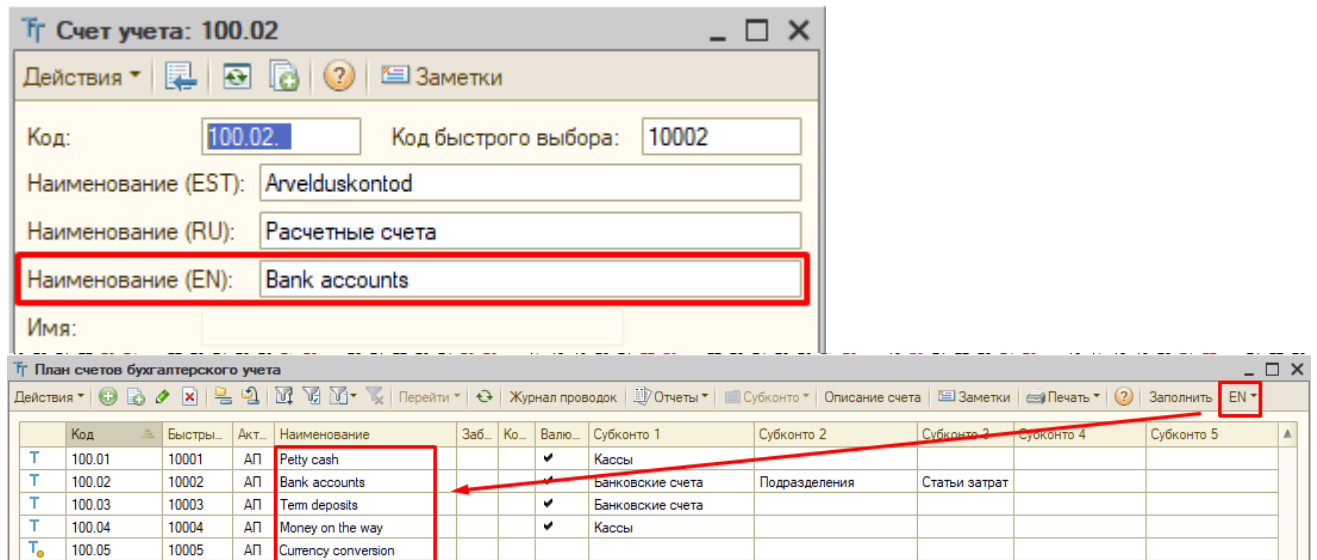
Счет учета: 100.02

Действия ▾ | Заметки

Код: 100.02. Код быстрого выбора: 10002

Наименование (EST): Arvelduskontod

Наименование (RU): Расчетные счета

Наименование (EN): Bank accounts

Имя:

План счетов бухгалтерского учета

Действия ▾ | Перейти ▾ | Журнал проводок | Отчеты ▾ | Субконто ▾ | Описание счета | Заметки | Печать ▾ | Заполнить | EN ▾

| | Код | Быстры... | Акт... | Наименование | Заб... | Ко... | Валю... | Субконто 1 | Субконто 2 | Субконто 3 | Субконто 4 | Субконто 5 |
|---|---|---|---|---|---|---|---|---|---|---|---|---|
| Т | 100.01 | 10001 | АП | Petty cash | | | ✔ | Кассы | | | | |
| Т | 100.02 | 10002 | АП | Bank accounts | | | ✔ | Банковские счета | Подразделения | Статьи затрат | | |
| Т | 100.03 | 10003 | АП | Term deposits | | | ✔ | Банковские счета | | | | |
| Т | 100.04 | 10004 | АП | Money on the way | | | ✔ | Кассы | | | | |
| Т | 100.05 | 10005 | АП | Currency conversion | | | | | | | | |